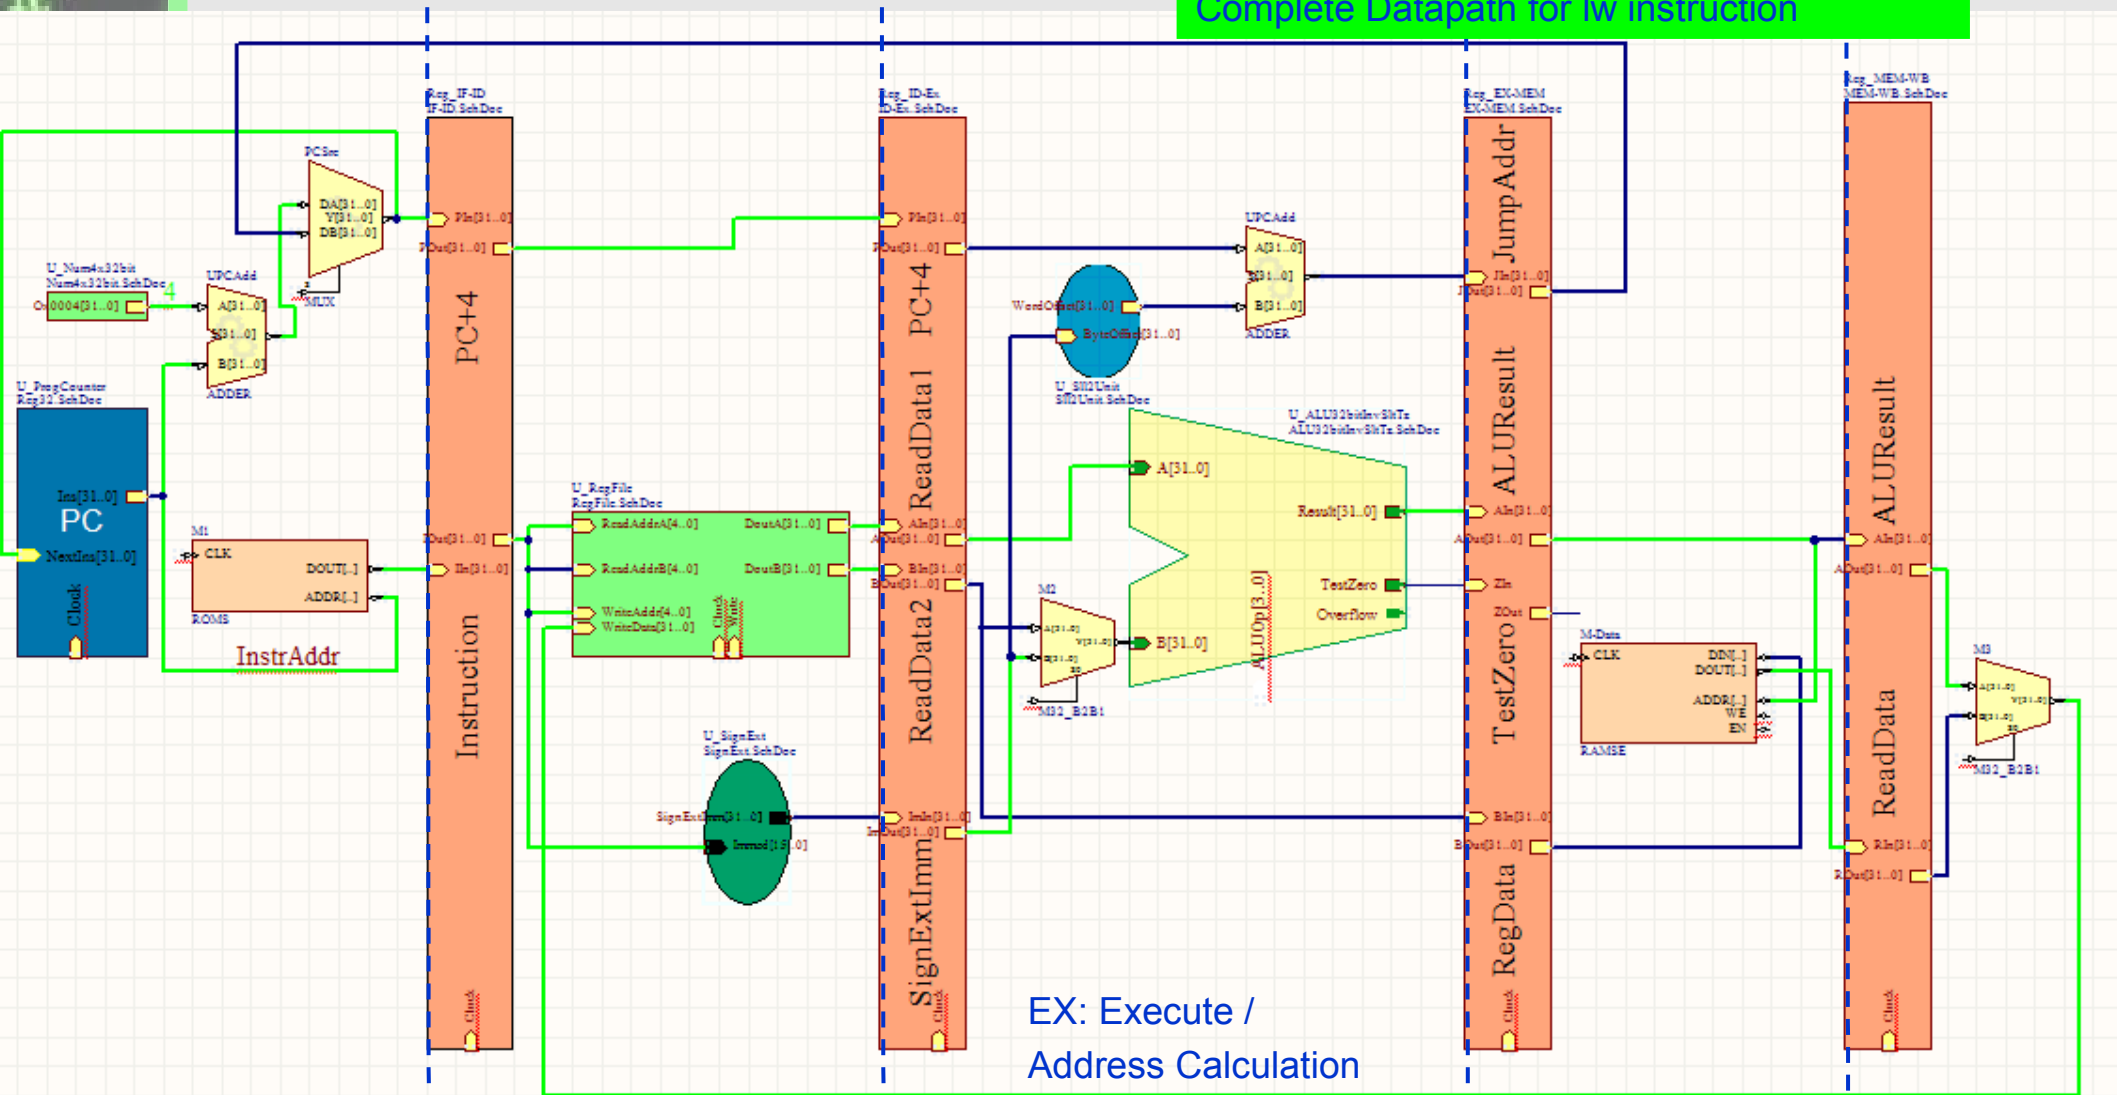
Complete Datapath for lw instruction

Reg_IF-ID
IF-ID.SchDoc
PIn[31..0]
POut[31..0]
PC+4
IOut[31..0]
IIn[31..0]
Instruction
Clock

Reg_ID-Ex
ID-Ex.SchDoc
PIn[31..0]
POut[31..0]
PC+4
ReadData1
AIn[31..0]
AOut[31..0]
BIn[31..0]
BOut[31..0]
ReadData2
ImIn[31..0]
ImOut[31..0]
SignExtImm
Clock

Reg_EX-MEM
EX-MEM.SchDoc
JumpAddr
JIn[31..0]
JOut[31..0]
ALUResult
AIn[31..0]
AOut[31..0]
ZIn
ZOut
TestZero
BIn[31..0]
BOut[31..0]
RegData
Clock

Reg_MEM-WB
MEM-WB.SchDoc
ALUResult
AIn[31..0]
AOut[31..0]
ReadData
RIn[31..0]
ROut[31..0]
Clock

PCSrc
DA[31..0]
Y[31..0]
DB[31..0]
MUX

U_Num4x32bit
Num4x32bit.SchDoc
0x0004[31..0]
4

UPCAdd
A[31..0]
S[31..0]
B[31..0]
ADDER

U_ProgCounter
Reg32.SchDoc
Ins[31..0]
PC
NextIns[31..0]
Clock

M1
CLK
DOUT[..]
ADDR[..]
ROMS
InstrAddr

U_RegFile
RegFile.SchDoc
ReadAddrA[4..0]
DoutA[31..0]
ReadAddrB[4..0]
DoutB[31..0]
WriteAddr[4..0]
WriteData[31..0]
Clock
Write

U_SignExt
SignExt.SchDoc
SignExtImm[31..0]
Immed[15..0]

WordOffset[31..0]
ByteOffset[31..0]
U_Sll2Unit
Sll2Unit.SchDoc

UPCAdd
A[31..0]
S[31..0]
B[31..0]
ADDER

U_ALU32bitInvSltTx
ALU32bitInvSltTx.SchDoc
A[31..0]
Result[31..0]
TestZero
Overflow
B[31..0]
ALUOp[3..0]

M2
A[31..0]
Y[31..0]
B[31..0]
S0
M32_B2B1

M-Data
CLK
DIN[..]
DOUT[..]
ADDR[..]
WE
EN
RAMSE

M3
A[31..0]
Y[31..0]
B[31..0]
S0
M32_B2B1

EX: Execute /
Address Calculation